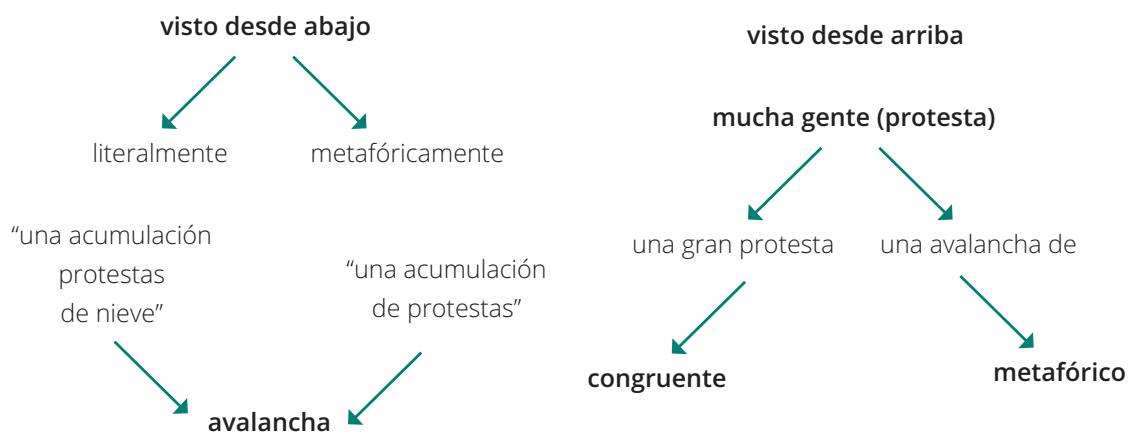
visto desde abajo

literalmente

metafóricamente

“una acumulación de nieve”

“una acumulación de protestas”

avalancha

visto desde arriba

mucha gente (protesta)

una gran protesta

una avalancha de protestas

congruente

metafórico